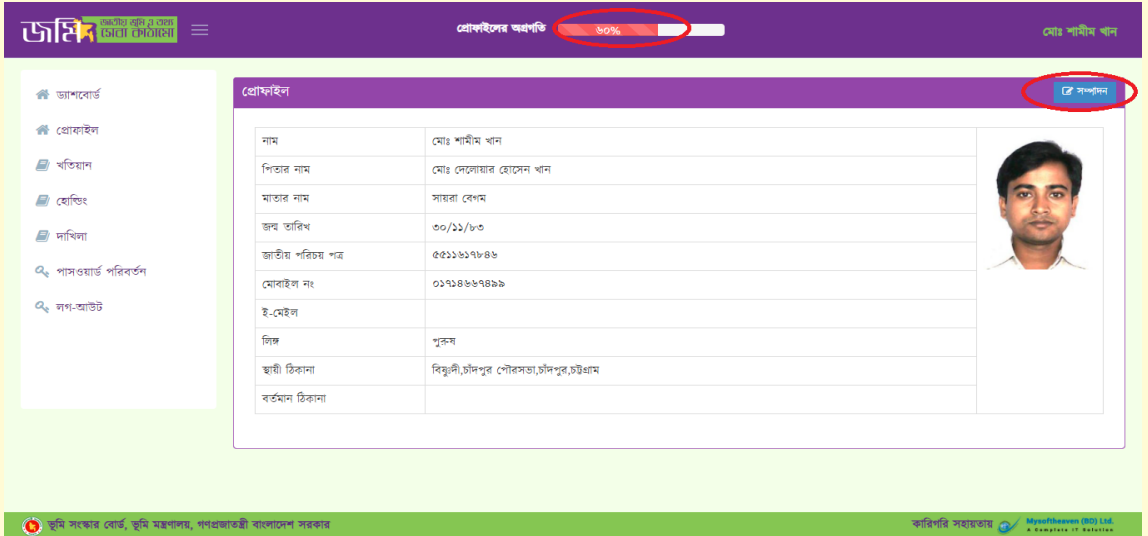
জমি জাতীয় ভূমি ও তথ্য সেবা কাঠামো

প্রোফাইলের অগ্রগতি ৬০%

মোঃ শামীম খান

ড্যাশবোর্ড
প্রোফাইল
খতিয়ান
হোল্ডিং
দাখিলা
পাসওয়ার্ড পরিবর্তন
লগ-আউট

প্রোফাইল

সম্পাদন

| | |
|---|---|
| নাম | মোঃ শামীম খান |
| পিতার নাম | মোঃ দেলোয়ার হোসেন খান |
| মাতার নাম | সায়রা বেগম |
| জন্ম তারিখ | ৩০/১১/৮৩ |
| জাতীয় পরিচয় পত্র | ৫৫১১৬১৭৮৪৬ |
| মোবাইল নং | ০১৭১৪৬৬৭৪৯৯ |
| ই-মেইল | |
| লিঙ্গ | পুরুষ |
| স্থায়ী ঠিকানা | বিষ্ণুদী,চাঁদপুর পৌরসভা,চাঁদপুর,চট্টগ্রাম |
| বর্তমান ঠিকানা | |

ভূমি সংস্কার বোর্ড, ভূমি মন্ত্রণালয়, গণপ্রজাতন্ত্রী বাংলাদেশ সরকার

কারিগরি সহায়তায় Mysoftheaven (BD) Ltd. A Complete IT Solution